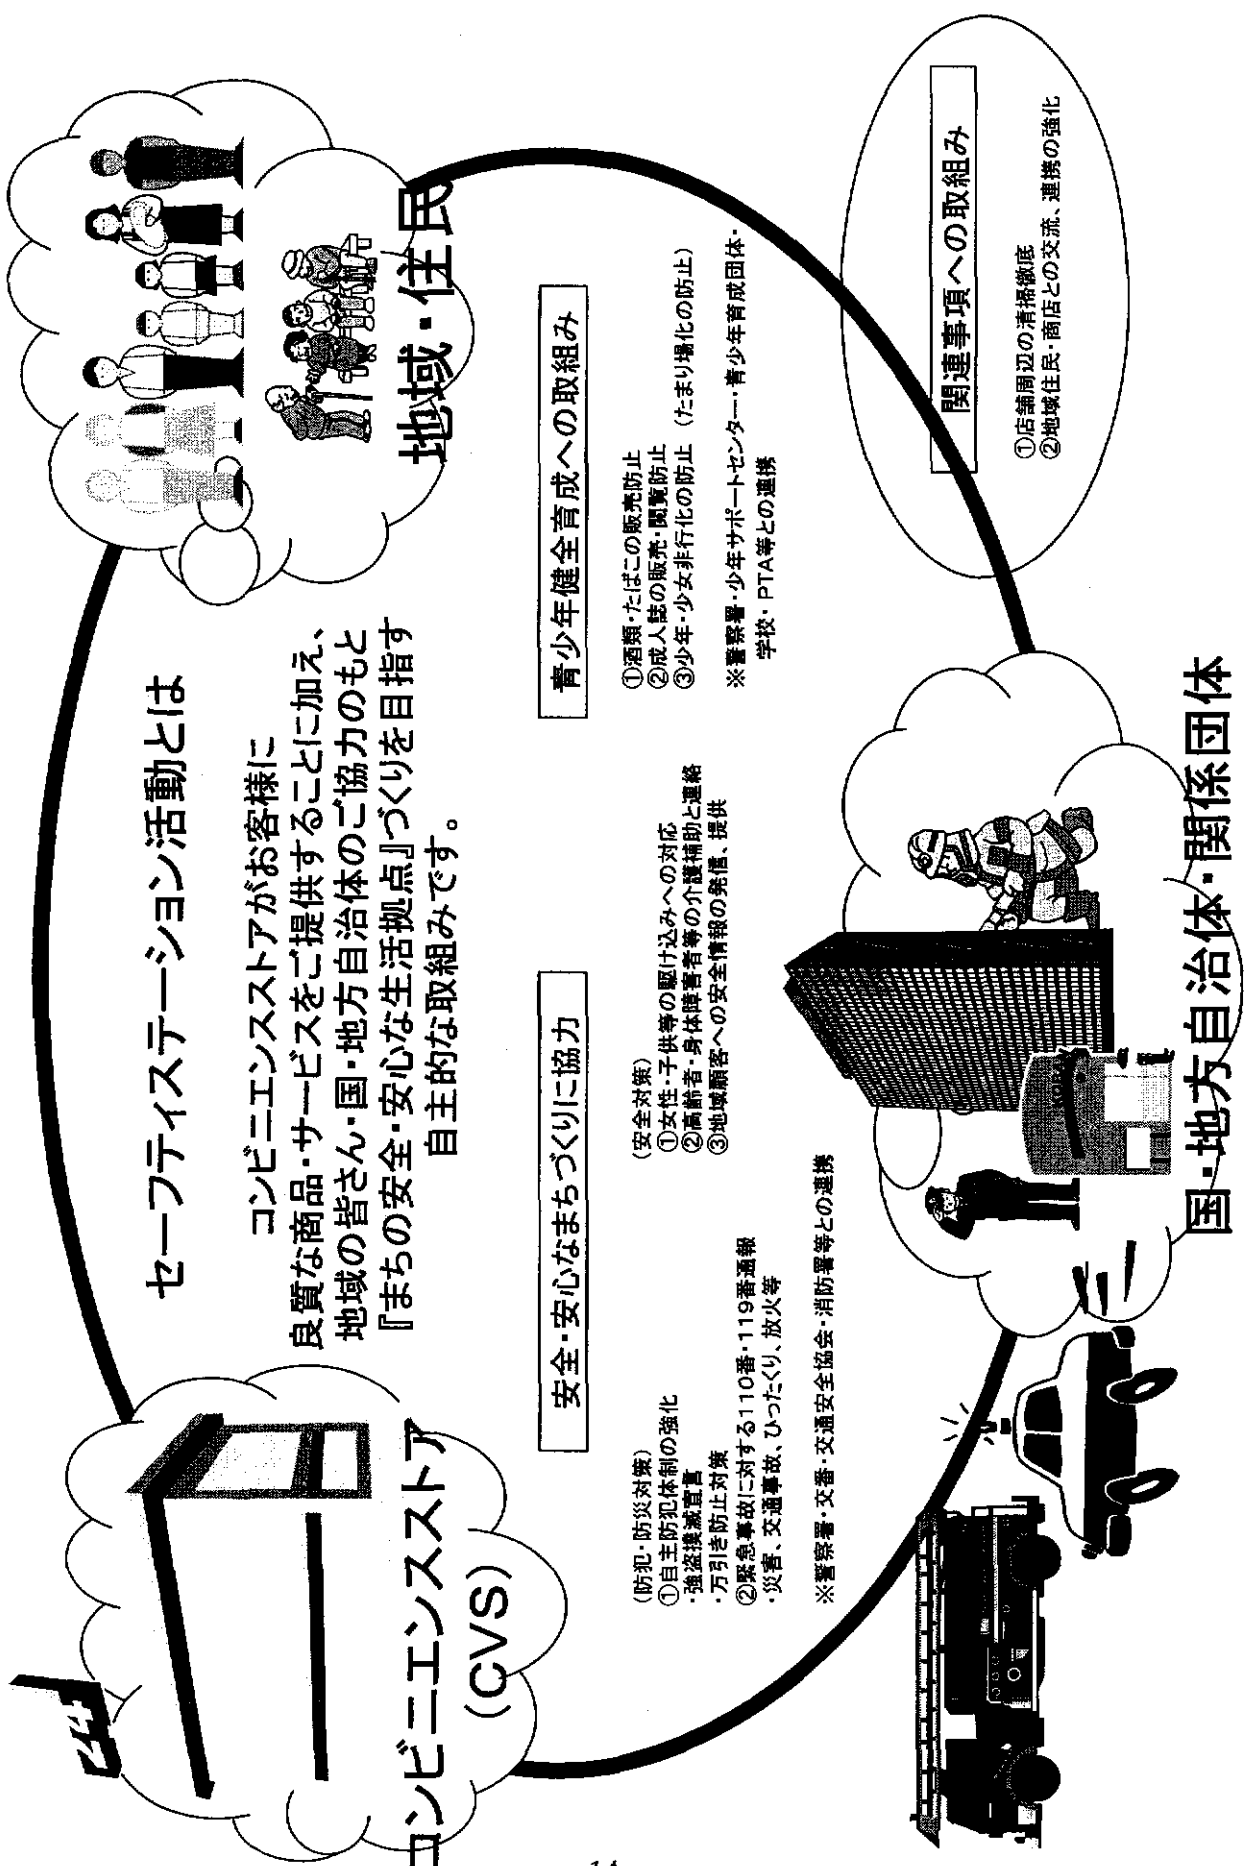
セーフティステーション活動とは

コンビニエンスストアがお客様に
良質な商品・サービスをご提供することに加え、
地域の皆さん・国・地方自治体のご協力のもと
『まちの安全・安心な生活拠点』づくりを目指す
自主的な取組みです。

安全・安心なまちづくりに協力

（防犯・防災対策）
①自主防犯体制の強化
・強盗捜滅宣言
・万引き防止対策
②緊急事故に対する110番・119番通報
・災害、交通事故、ひったくり、放火等

※警察署・交番・交通安全協会・消防署等との連携

（安全対策）
①女性・子供等の駆け込みへの対応
②高齢者・身体障害者等の介護補助と連絡
③地域顧客への安全情報の発信、提供

青少年健全育成への取組み

①酒類・たばこの販売防止
②成人誌の販売・閲覧防止
③少年・少女非行化の防止（たまり場化の防止）

※警察署・少年サポートセンター・青少年育成団体・学校・PTA等との連携

関連事項への取組み

①店舗周辺の清掃徹底
②地域住民・商店との交流、連携の強化

24

コンビニエンスストア
（CVS）

地域・住民

国・地方自治体・関係団体

14